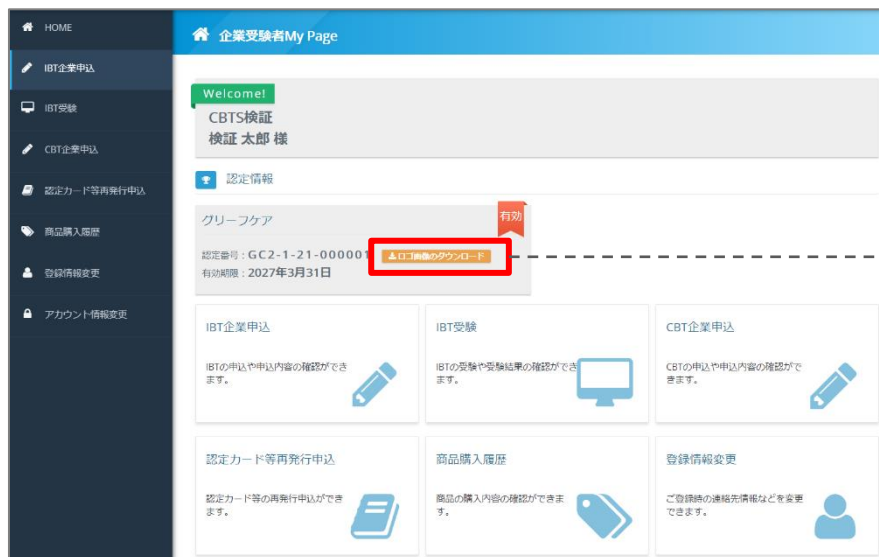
HOME
IBT企業申込
IBT受験
CBT企業申込
認定カード等再発行申込
商品購入履歴
登録情報変更
アカウント情報変更

企業受験者My Page

Welcome!
CBTS検証
検証 太郎 様

認定情報

グリーフケア
有効
認定番号：GC2-1-21-000001
ロゴ画像のダウンロード
有効期限：2027年3月31日

IBT企業申込
IBTの申込や申込内容の確認ができます。

IBT受験
IBTの受験や受験結果の確認ができ

CBT企業申込
CBTの申込や申込内容の確認ができます。

認定カード等再発行申込
認定カード等の再発行申込ができます。

商品購入履歴
商品の購入内容の確認ができます。

登録情報変更
ご登録時の連絡先情報などを変更できます。